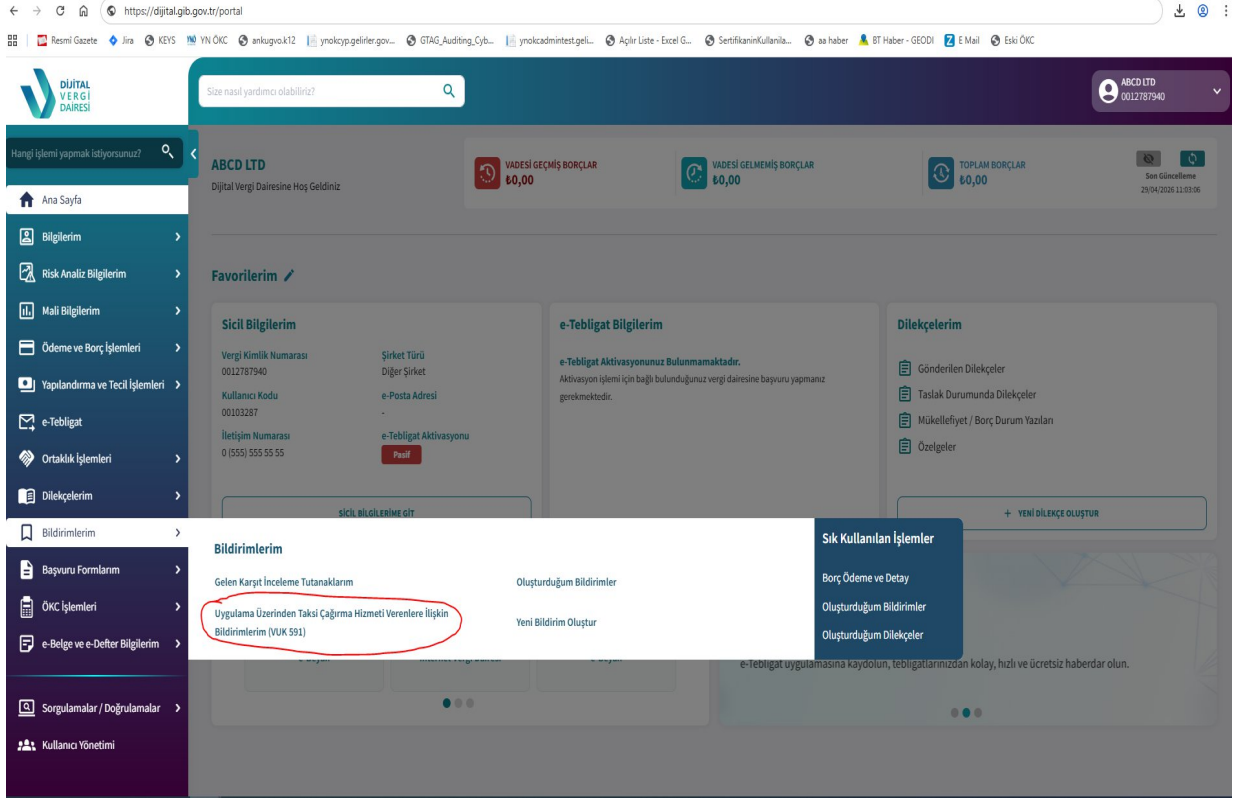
https://dijital.gib.gov.tr/portal

Resmi Gazete Jira KEYS YN ÖKC ankugvo.k12 ynokcyp.gelirler.gov... GTAG_Auditing_Cyb... ynokcadmintest.geli... Açılır Liste - Excel G... SertifikaninKullanila... aa haber BT Haber - GEODI E Mail Eski ÖKC

DİJİTAL VERGİ DAİRESİ

Size nasıl yardımcı olabiliriz?

ABCD LTD
0012787940

Hangi işlemi yapmak istiyorsunuz?

Ana Sayfa
Bilgilerim
Risk Analiz Bilgilerim
Mali Bilgilerim
Ödeme ve Borç İşlemleri
Yapılandırma ve Tecil İşlemleri
e-Tebligat
Ortaklık İşlemleri
Dilekçelerim
Bildirimlerim
Başvuru Formlarım
ÖKC İşlemleri
e-Belge ve e-Defter Bilgilerim
Sorgulamalar / Doğrulamalar
Kullanıcı Yönetimi

ABCD LTD
Dijital Vergi Dairesine Hoş Geldiniz

VADESİ GEÇMİŞ BORÇLAR
₺0,00

VADESİ GELMEMİŞ BORÇLAR
₺0,00

TOPLAM BORÇLAR
₺0,00

Son Güncelleme
29/04/2026 11:03:06

Favorilerim

Sicil Bilgilerim
Vergi Kimlik Numarası
0012787940
Şirket Türü
Diğer Şirket
Kullanıcı Kodu
00103287
e-Posta Adresi
-
İletişim Numarası
0 (555) 555 55 55
e-Tebligat Aktivasyonu
Pasif
SİCİL BİLGİLERİME GİT

e-Tebligat Bilgilerim
e-Tebligat Aktivasyonunuz Bulunmamaktadır.
Aktivasyon işlemi için bağlı bulunduğunuz vergi dairesine başvuru yapmanız gerekmektedir.

Dilekçelerim
Gönderilen Dilekçeler
Taslak Durumunda Dilekçeler
Mükellefiyet / Borç Durum Yazıları
Özelgeler
+ YENİ DİLEKÇE OLUŞTUR

Bildirimlerim
Gelen Karşıt İnceleme Tutanaklarım
Uygulama Üzerinden Taksi Çağırma Hizmeti Verenlere İlişkin Bildirimlerim (VUK 591)
Oluşturduğum Bildirimler
Yeni Bildirim Oluştur

Sık Kullanılan İşlemler
Borç Ödeme ve Detay
Oluşturduğum Bildirimler
Oluşturduğum Dilekçeler

e-Beyan
İnternet Vergi Dairesi
e-Beyan

e-Tebligat uygulamasına kaydolun, tebligatlarınızdan kolay, hızlı ve ücretsiz haberdar olun.